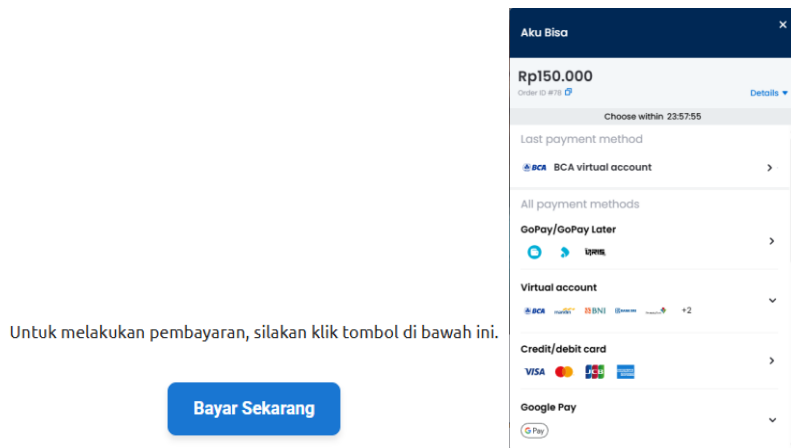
Aku Bisa
×
Rp150.000
Order ID #78
Details ▾
Choose within 23:57:55
Last payment method
BCA BCA virtual account ›
All payment methods
GoPay/GoPay Later ›
Virtual account ⌄
BCA mandiri BNI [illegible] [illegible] +2
Credit/debit card ›
VISA JCB
Google Pay ⌄
G Pay

Untuk melakukan pembayaran, silakan klik tombol di bawah ini.

Bayar Sekarang